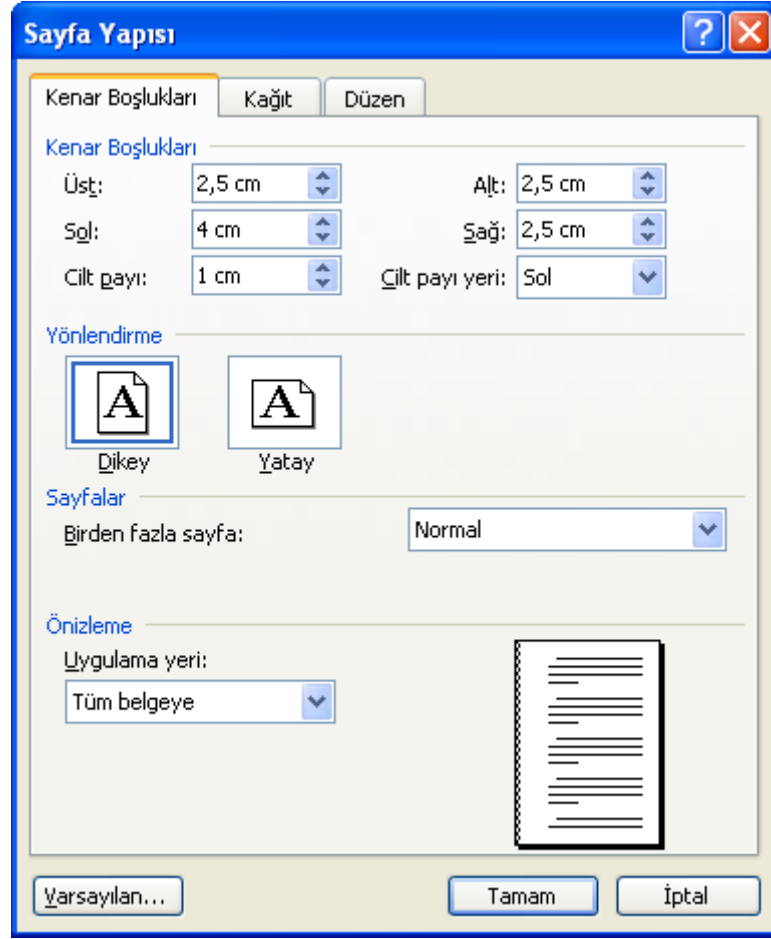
Sayfa Yapısı

Kenar Boşlukları | Kağıt | Düzen

Kenar Boşlukları

Üst: 2,5 cm
Alt: 2,5 cm
Sol: 4 cm
Sağ: 2,5 cm
Cilt payı: 1 cm
Cilt payı yeri: Sol

Yönlendirme

A
Dikey
A
Yatay

Sayfalar

Birden fazla sayfa: Normal

Önizleme

Uygulama yeri:
Tüm belgeye

Varsayılan...
Tamam
İptal